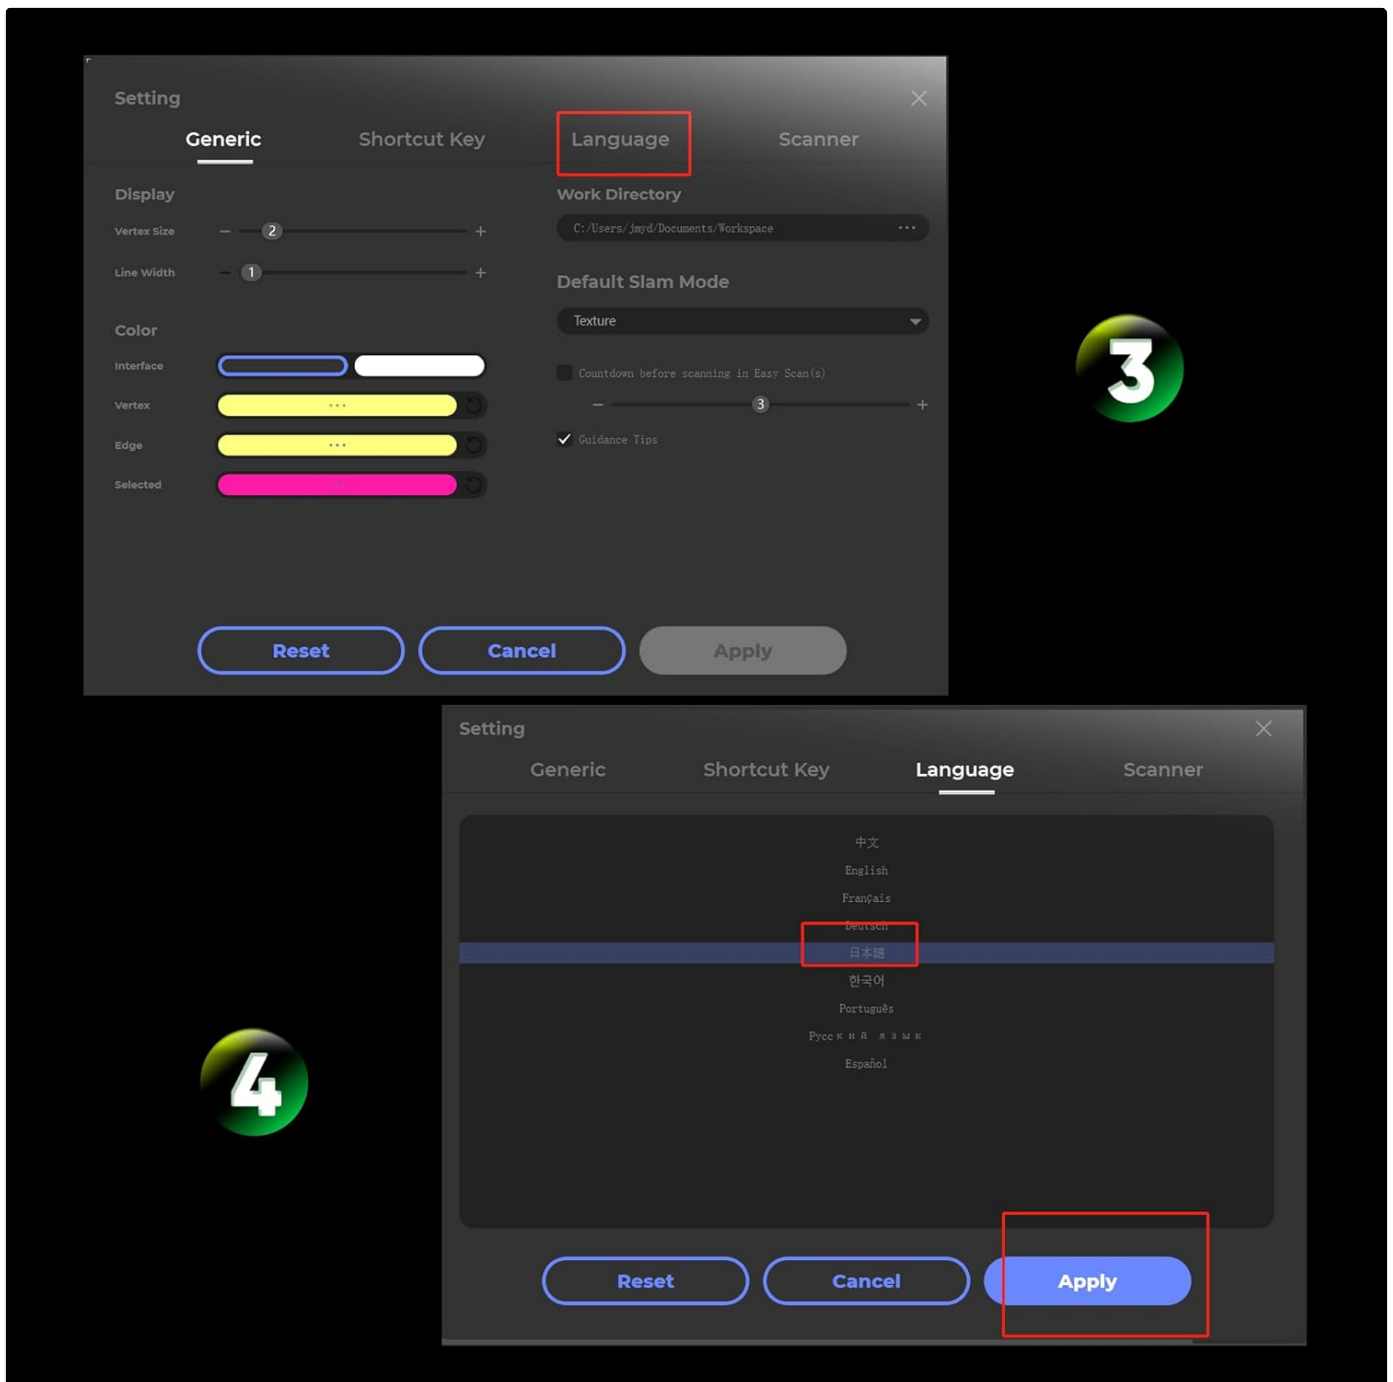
Setting

Generic Shortcut Key Language Scanner

Display

Vertex Size − 2 +

Line Width − 1 +

Color

Interface

Vertex ···

Edge ···

Selected

Work Directory

C:/Users/jmyd/Documents/Workspace ···

Default Slam Mode

Texture

Countdown before scanning in Easy Scan(s)

− 3 +

Guidance Tips

Reset Cancel Apply

3

Setting

Generic Shortcut Key Language Scanner

中文
English
Français
Deutsch
日本語
한국어
Português
Русский язык
Español

4

Reset Cancel Apply